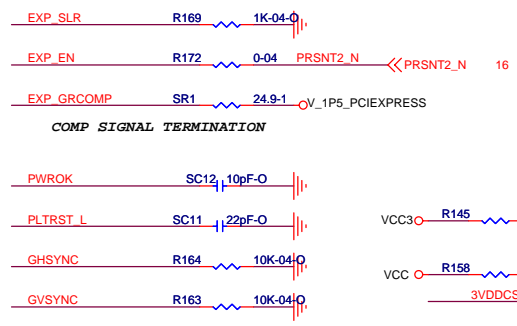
EXP_SLR R169 1K-04-O

EXP_EN R172 0-04 PRSNT2_N PRSNT2_N 16

EXP_GRCOMP SR1 24.9-1 V_1P5_PCIEXPRESS

COMP SIGNAL TERMINATION

PWROK SC12 10pF-O

PLTRST_L SC11 22pF-O

VCC3 R145

GHSYNC R164 10K-04-O

VCC R158

GVSYNC R163 10K-04-O

3VDDCS